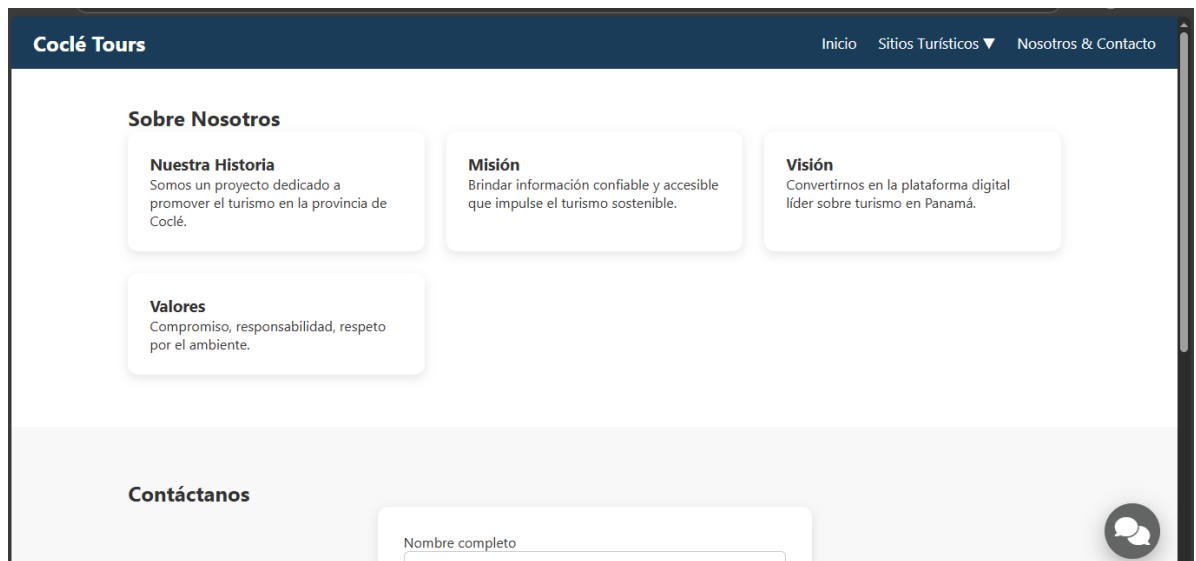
Coclé Tours

Inicio Sitios Turísticos ▼ Nosotros & Contacto

Sobre Nosotros

Nuestra Historia
Somos un proyecto dedicado a promover el turismo en la provincia de Coclé.

Misión
Brindar información confiable y accesible que impulse el turismo sostenible.

Visión
Convertirnos en la plataforma digital líder sobre turismo en Panamá.

Valores
Compromiso, responsabilidad, respeto por el ambiente.

Contáctanos

Nombre completo